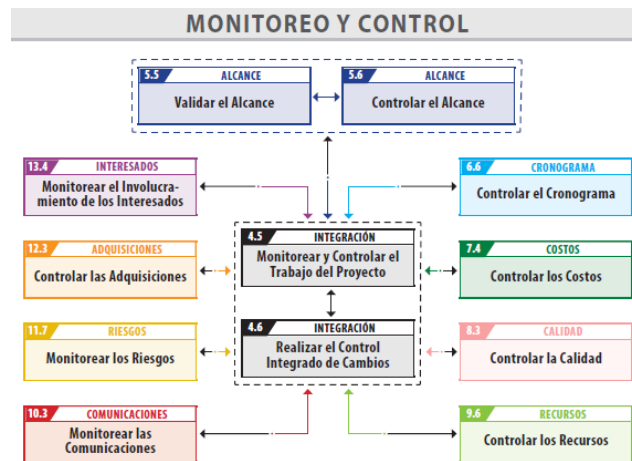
MONITOREO Y CONTROL

5.5 ALCANCE
Validar el Alcance

5.6 ALCANCE
Controlar el Alcance

13.4 INTERESADOS
Monitorear el Involucramiento de los Interesados

6.6 CRONOGRAMA
Controlar el Cronograma

12.3 ADQUISICIONES
Controlar las Adquisiciones

4.5 INTEGRACIÓN
Monitorear y Controlar el Trabajo del Proyecto

7.4 COSTOS
Controlar los Costos

11.7 RIESGOS
Monitorear los Riesgos

4.6 INTEGRACIÓN
Realizar el Control Integrado de Cambios

8.3 CALIDAD
Controlar la Calidad

10.3 COMUNICACIONES
Monitorear las Comunicaciones

9.6 RECURSOS
Controlar los Recursos